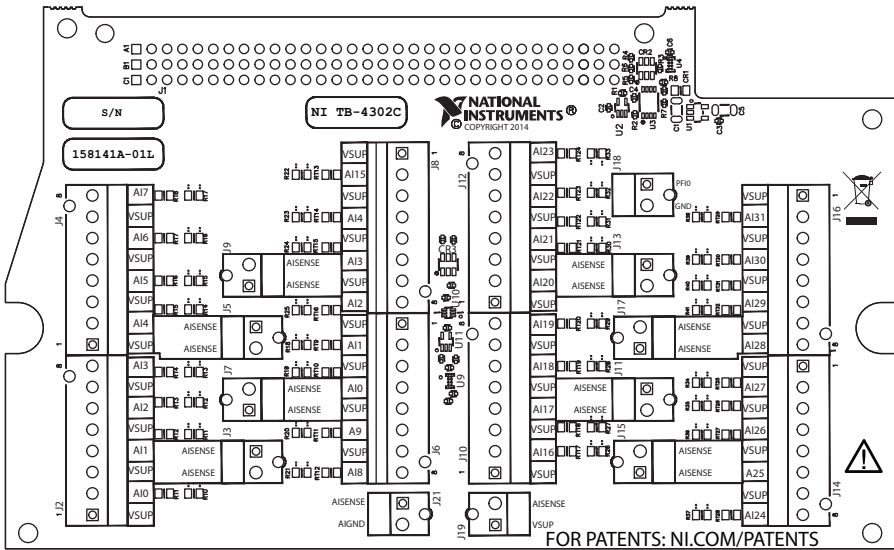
A1
B1
C1
J1
CR2
U4
C6
R4
R5
CR1
U1
C3
R8
C2
R1
U2
C4
R2
R7
U3
C1

S/N

NI TB-4302C

NATIONAL INSTRUMENTS®
COPYRIGHT 2014

158141A-01L

J4
8
AI7
VSUP
AI6
VSUP
AI5
VSUP
AI4
VSUP
1

J9
AISENSE
AISENSE

J5
AISENSE
AISENSE

J8
8
VSUP
AI15
VSUP
AI4
VSUP
AI3
VSUP
AI2
1

J12
8
AI23
VSUP
AI22
VSUP
AI21
VSUP
AI20
VSUP
1

J18
PFI0
GND

J13
AISENSE
AISENSE

J17
AISENSE
AISENSE

J16
1
VSUP
AI31
VSUP
AI30
VSUP
AI29
VSUP
AI28
8

CR3
U10
U11
U9

J2
8
AI3
VSUP
AI2
VSUP
AI1
VSUP
AI0
VSUP
1

J7
AISENSE
AISENSE

J3
AISENSE
AISENSE

J6
VSUP
AI1
VSUP
AI0
VSUP
A9
VSUP
AI8
8

J10
AI19
VSUP
AI18
VSUP
AI17
VSUP
AI16
VSUP
8

J11
AISENSE
AISENSE

J15
AISENSE
AISENSE

J14
1
VSUP
AI27
VSUP
AI26
VSUP
A25
VSUP
AI24
8

J21
AISENSE
AIGND

J19
AISENSE
VSUP

FOR PATENTS: NI.COM/PATENTS